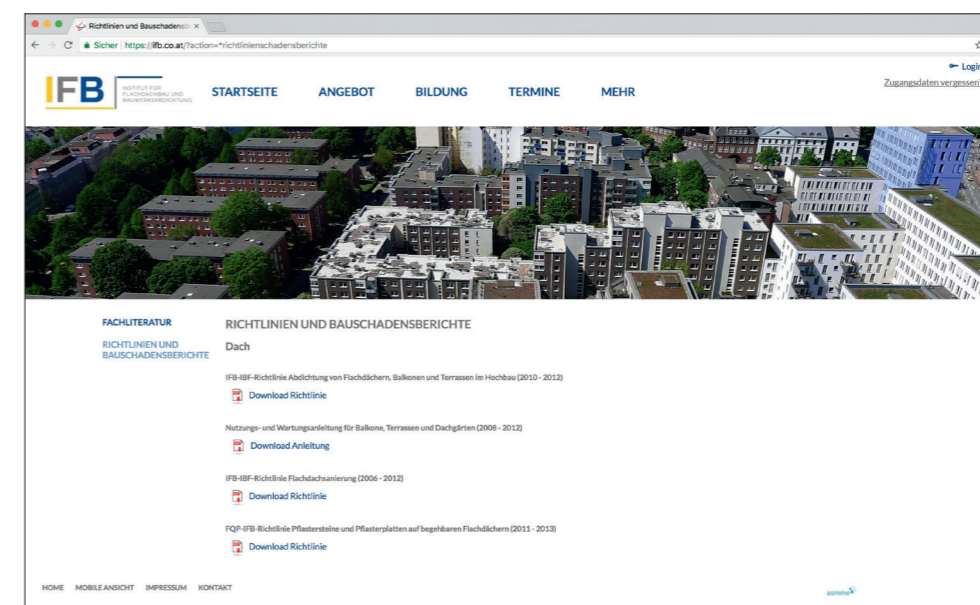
Richtlinien und Bauschadensb ×

Sicher | https://ifb.co.at/?action=*richtlinienschadensberichte

IFB INSTITUT FÜR FLACHDACHBAU UND BAUWERKSABDICHTUNG

STARTSEITE ANGEBOT BILDUNG TERMINE MEHR

Login
Zugangsdaten vergessen

FACHLITERATUR

RICHTLINIEN UND BAUSCHADENSBERICHTE

RICHTLINIEN UND BAUSCHADENSBERICHTE

Dach

IFB-IBF-Richtlinie Abdichtung von Flachdächern, Balkonen und Terrassen im Hochbau (2010 - 2012)

Download Richtlinie

Nutzungs- und Wartungsanleitung für Balkone, Terrassen und Dachgärten (2008 - 2012)

Download Anleitung

IFB-IBF-Richtlinie Flachdachsanierung (2006 - 2012)

Download Richtlinie

FQP-IFB-Richtlinie Pflastersteine und Pflasterplatten auf begehbaren Flachdächern (2011 - 2013)

Download Richtlinie

HOME MOBILE ANSICHT IMPRESSUM KONTAKT